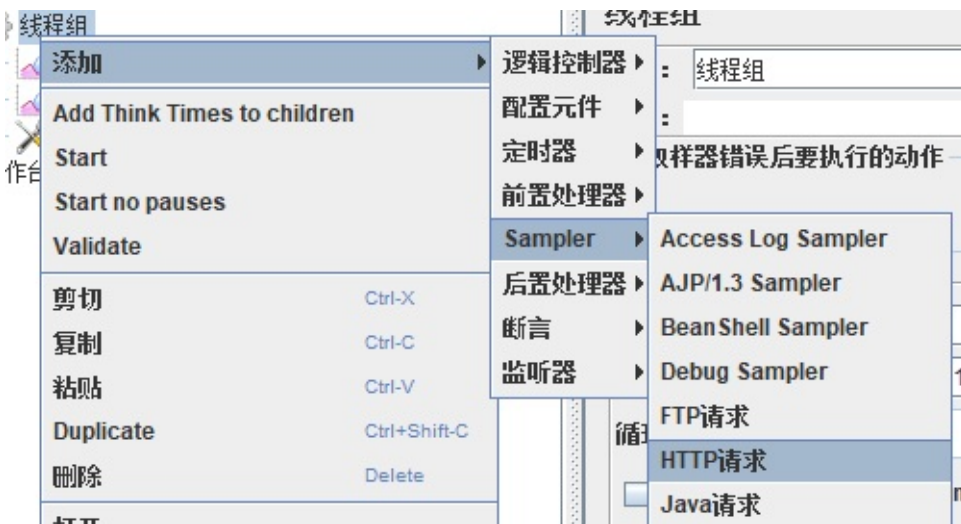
线程组
线程组
添加
Add Think Times to children
Start
Start no pauses
Validate
剪切 Ctrl-X
复制 Ctrl-C
粘贴 Ctrl-V
Duplicate Ctrl+Shift-C
删除 Delete
作台
逻辑控制器
配置元件
定时器
前置处理器
Sampler
后置处理器
断言
监听器
线程组
取样器错误后要执行的动作
Access Log Sampler
AJP/1.3 Sampler
BeanShell Sampler
Debug Sampler
FTP请求
HTTP请求
Java请求
循